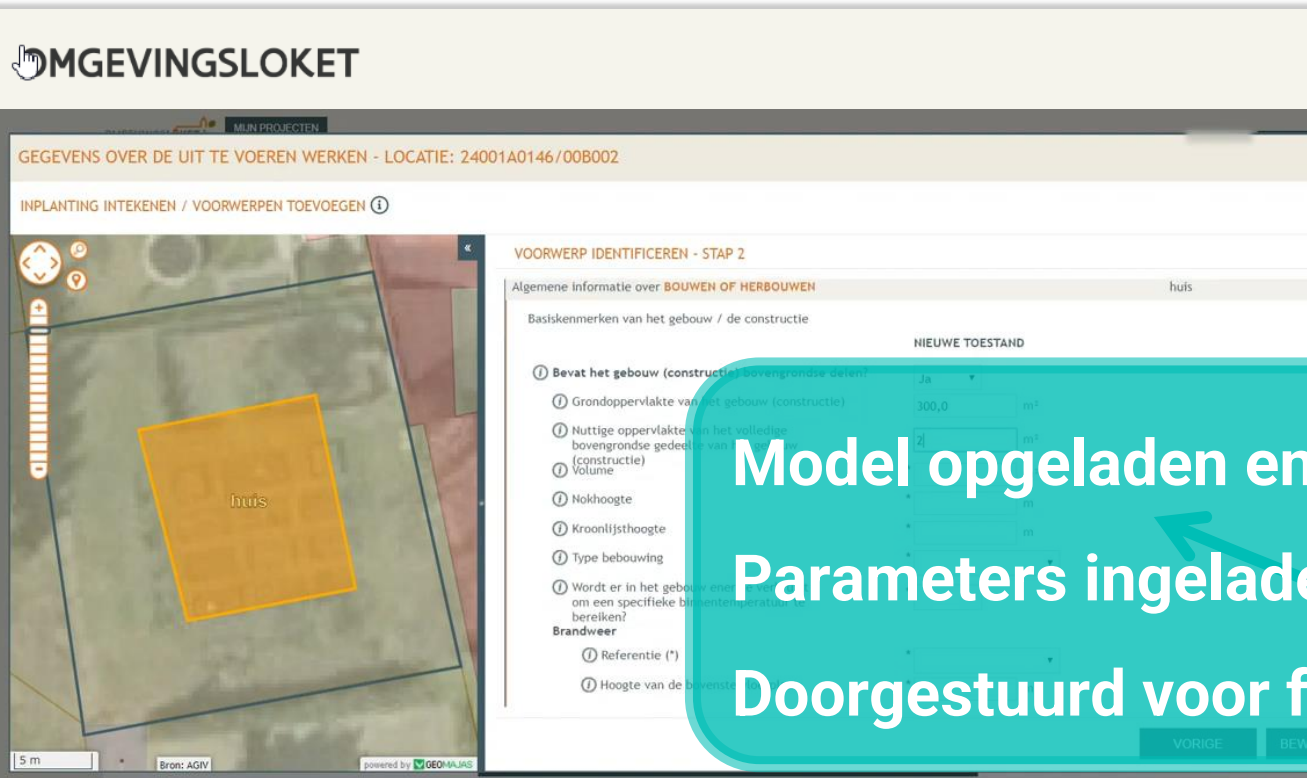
OMGEVINGSLOKET

MIJN PROJECTEN

GEGEVENS OVER DE UIT TE VOEREN WERKEN - LOCATIE: 24001A0146/00B002

INPLANTING INTEKENEN / VOORWERPEN TOEVOEGEN

huis

5 m

Bron: AGIV

powered by GEOMAJAS

VOORWERP IDENTIFICEREN - STAP 2

Algemene informatie over BOUWEN OF HERBOUWEN huis

Basiskenmerken van het gebouw / de constructie

NIEUWE TOESTAND

Bevat het gebouw (constructie) bovengrondse delen? Ja

Grondoppervlakte van het gebouw (constructie) 300,0 m²

Nuttige oppervlakte van het volledige bovengrondse gedeelte van het gebouw (constructie) 2 m²

Volume

Nokhoogte m

Kroonlijsthoogte m

Type bebouwing

Wordt er in het gebouw energie verbruikt om een specifieke binnentemperatuur te bereiken?

Brandweer

Referentie (*)

Hoogte van de bovenste

Model opgeladen en

Parameters ingelade

Doorgestuurd voor f

VORIGE

BEV